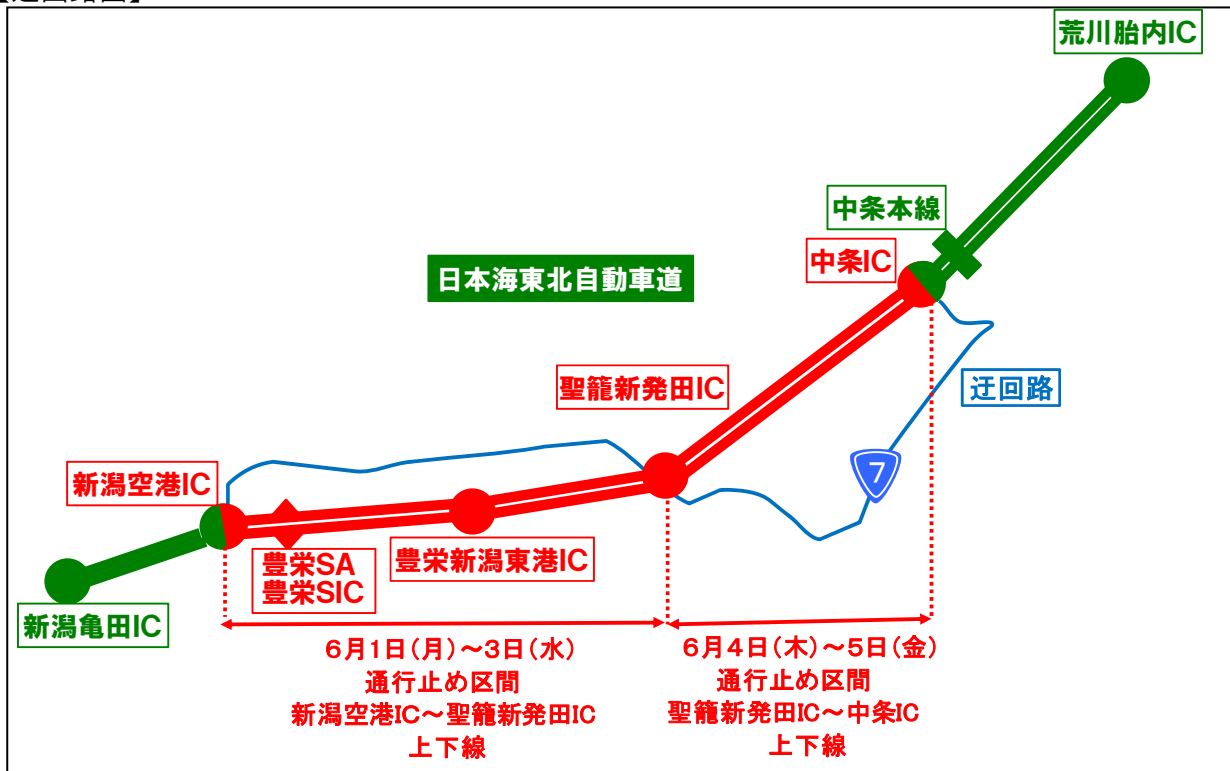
【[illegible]】

荒川胎内IC

中条本線

中条IC

日本海東北自動車道

迂回路

聖籠新発田IC

7

新潟空港IC

豊栄SA
豊栄SIC

豊栄新潟東港IC

新潟亀田IC

6月1日(月)～3日(水)
通行止め区間
新潟空港IC～聖籠新発田IC
上下線

6月4日(木)～5日(金)
通行止め区間
聖籠新発田IC～中条IC
上下線